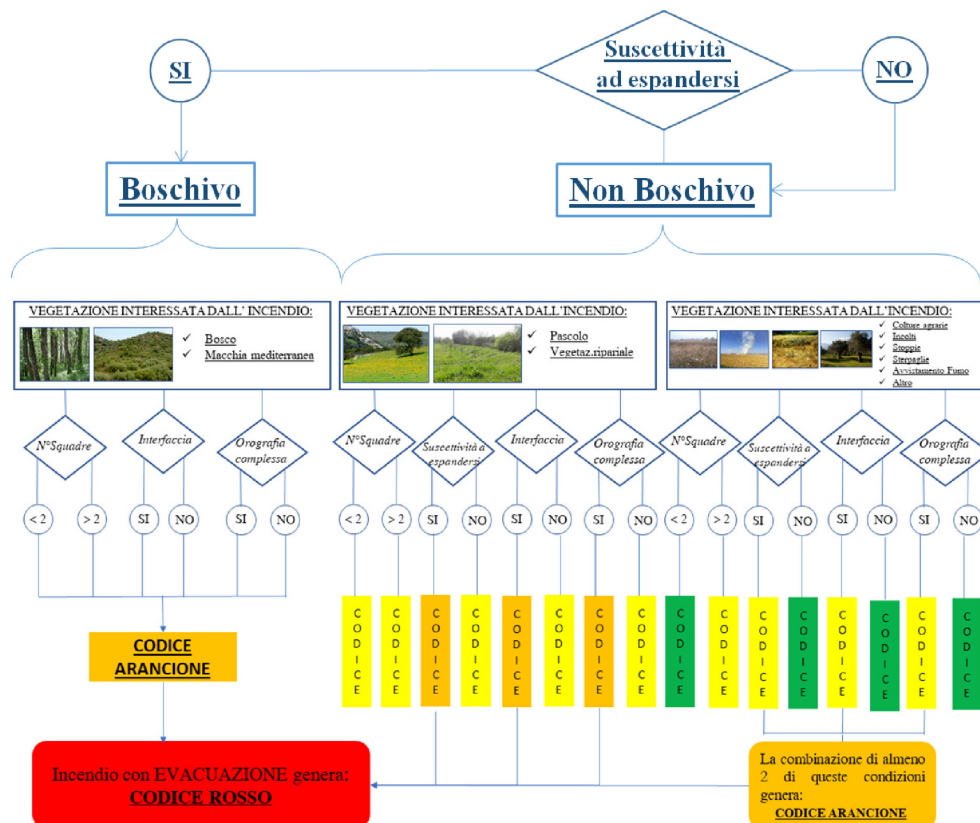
Suscettività ad espandersi

SI

NO

Boschivo

Non Boschivo

VEGETAZIONE INTERESSATA DALL' INCENDIO:
✓ Bosco
✓ Macchia mediterranea

VEGETAZIONE INTERESSATA DALL'INCENDIO:
✓ Pascolo
✓ Vegetaz.ripariale

VEGETAZIONE INTERESSATA DALL'INCENDIO:
✓ Colture agrarie
✓ Incolti
✓ Stoppie
✓ Sterpaglie
✓ Avvistamento Fumo
✓ Altro

N°Squadre
Interfaccia
Orografia complessa

< 2
> 2
SI
NO
SI
NO

N°Squadre
Suscettività a espandersi
Interfaccia
Orografia complessa

< 2
> 2
SI
NO
SI
NO
SI
NO

N°Squadre
Suscettività a espandersi
Interfaccia
Orografia complessa

< 2
> 2
SI
NO
SI
NO
SI
NO

CODICE ARANCIONE

CODICE
CODICE
CODICE
CODICE
CODICE
CODICE
CODICE
CODICE
CODICE
CODICE
CODICE
CODICE
CODICE
CODICE
CODICE
CODICE

Incendio con EVACUAZIONE genera:
CODICE ROSSO

La combinazione di almeno 2 di queste condizioni genera:
CODICE ARANCIONE